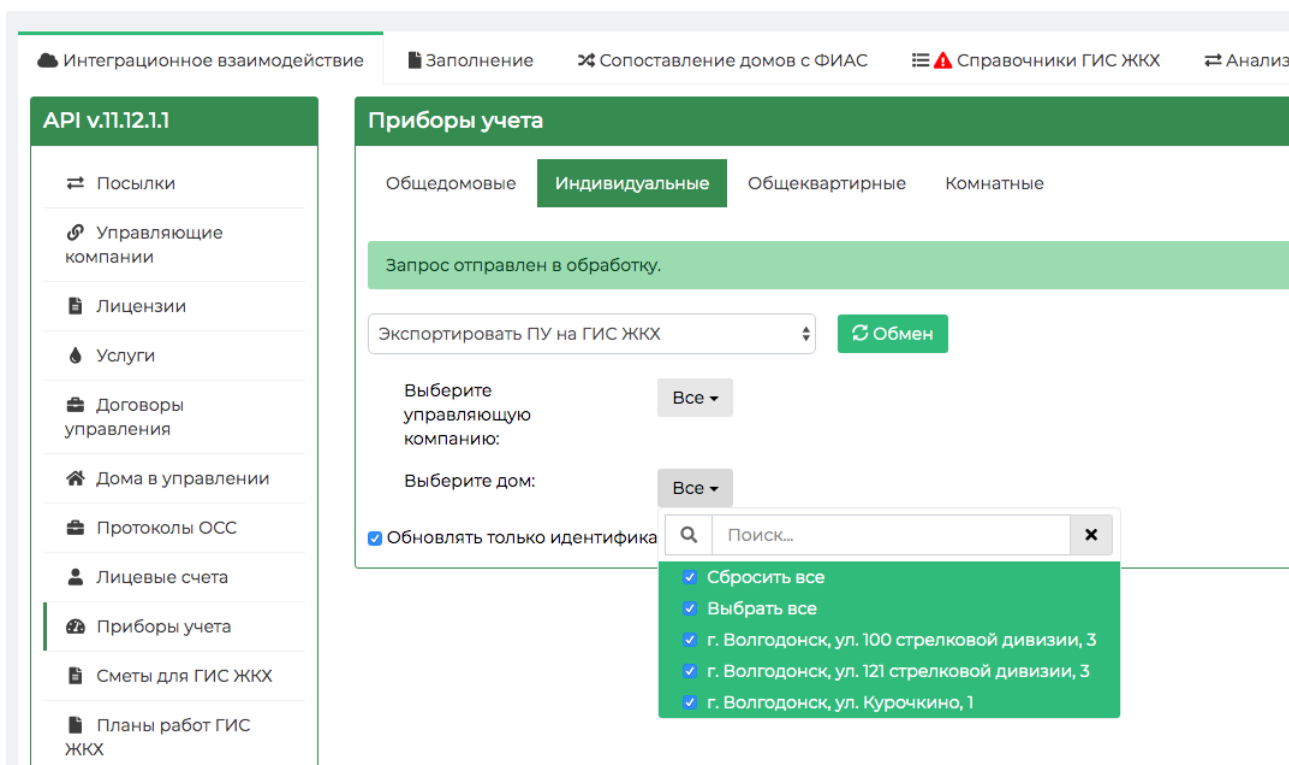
Интеграционное взаимодействие | Заполнение | Сопоставление домов с ФИАС | Справочники ГИС ЖКХ | Анализ

API v.11.12.1.1

Посылки
Управляющие компании
Лицензии
Услуги
Договоры управления
Дома в управлении
Протоколы ОСС
Лицевые счета
Приборы учета
Сметы для ГИС ЖКХ
Планы работ ГИС ЖКХ

Приборы учета

Общедомовые | Индивидуальные | Общеквартирные | Комнатные

Запрос отправлен в обработку.

Экспортировать ПУ на ГИС ЖКХ

Обмен

Выберите управляющую компанию:

Все

Выберите дом:

Все

Обновлять только идентифика

Поиск...

Сбросить все
Выбрать все
г. Волгодонск, ул. 100 стрелковой дивизии, 3
г. Волгодонск, ул. 121 стрелковой дивизии, 3
г. Волгодонск, ул. Курочкино, 1